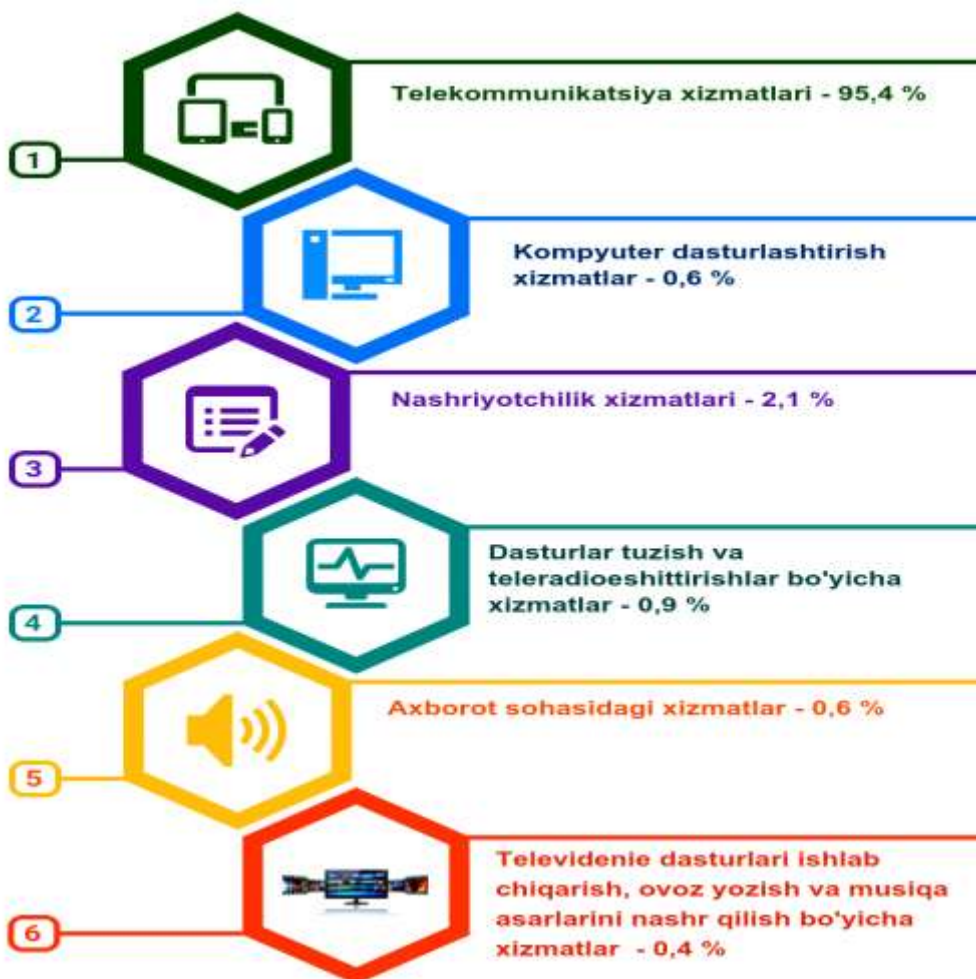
1

Telekommunikatsiya xizmatlari - 95,4 %

2

Kompyuter dasturlashtirish xizmatlar - 0,6 %

3

Nashriyotchilik xizmatlari - 2,1 %

4

Dasturlar tuzish va teleradioeshittirishlar bo'yicha xizmatlar - 0,9 %

5

Axborot sohasidagi xizmatlar - 0,6 %

6

Televidenie dasturlari ishlab chiqarish, ovoz yozish va musiqa asarlarini nashr qilish bo'yicha xizmatlar - 0,4 %